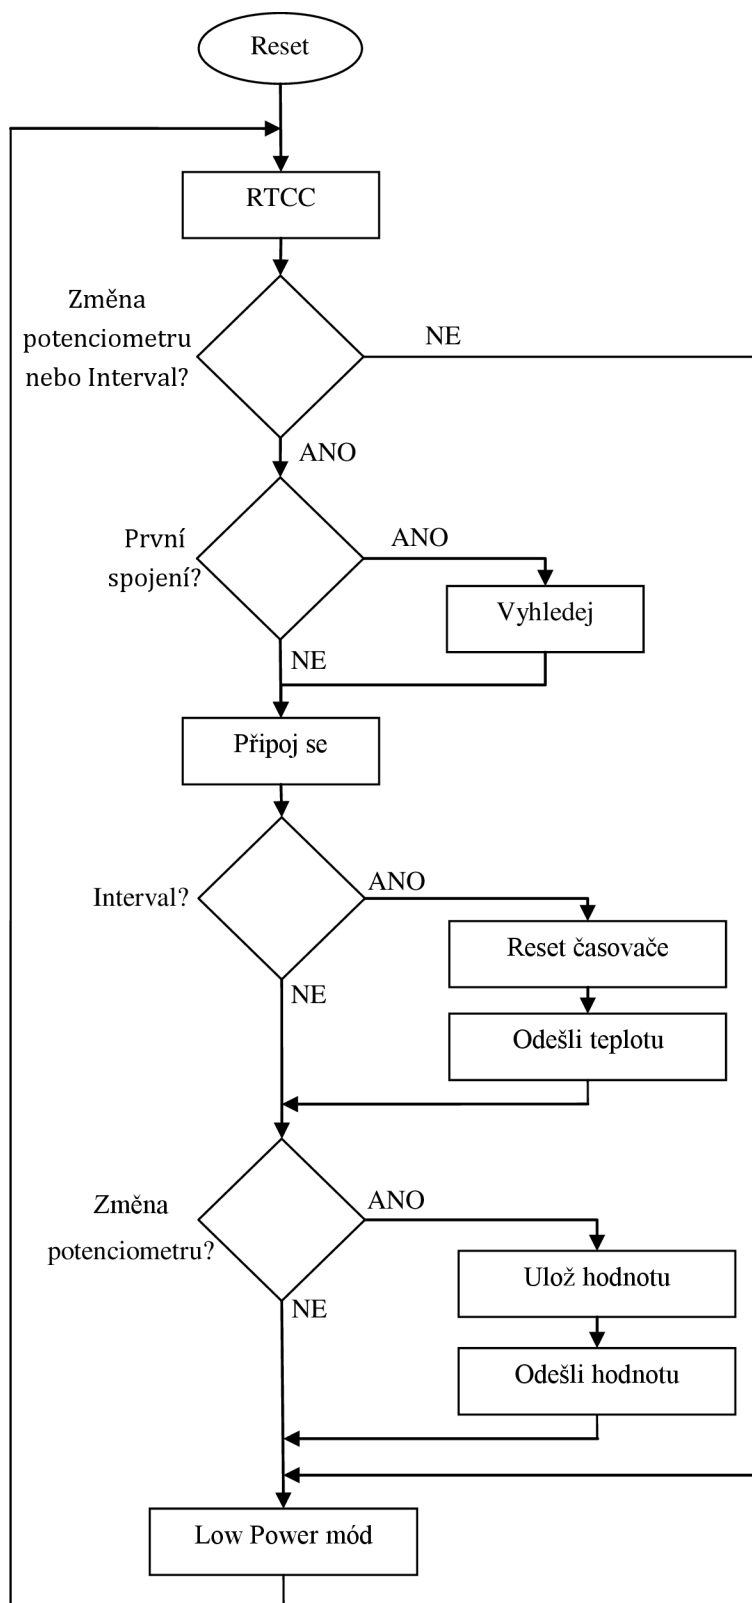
Reset

RTCC

Změna potenciometru nebo Interval?

NE

ANO

První spojení?

ANO

Vyhledej

NE

Připoj se

Interval?

ANO

Reset časovače

Odešli teplotu

NE

Změna potenciometru?

ANO

Ulož hodnotu

Odešli hodnotu

NE

Low Power mód